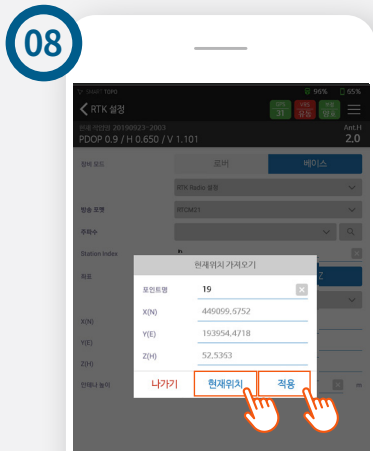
08

SMART TOPO 95% 55%

RTK 설정

31

PDOP 0.9 / H 0.650 / V 1.101

AnT.H
2.0

로버

베이스

RTK Radio 설정

RTCM21

Station Index

현재위치 가져오기

포인트명 19

X(N) 449059.5752

Y(E) 193954.4718

Z(H) 52.5353

나가기

현재위치

적용